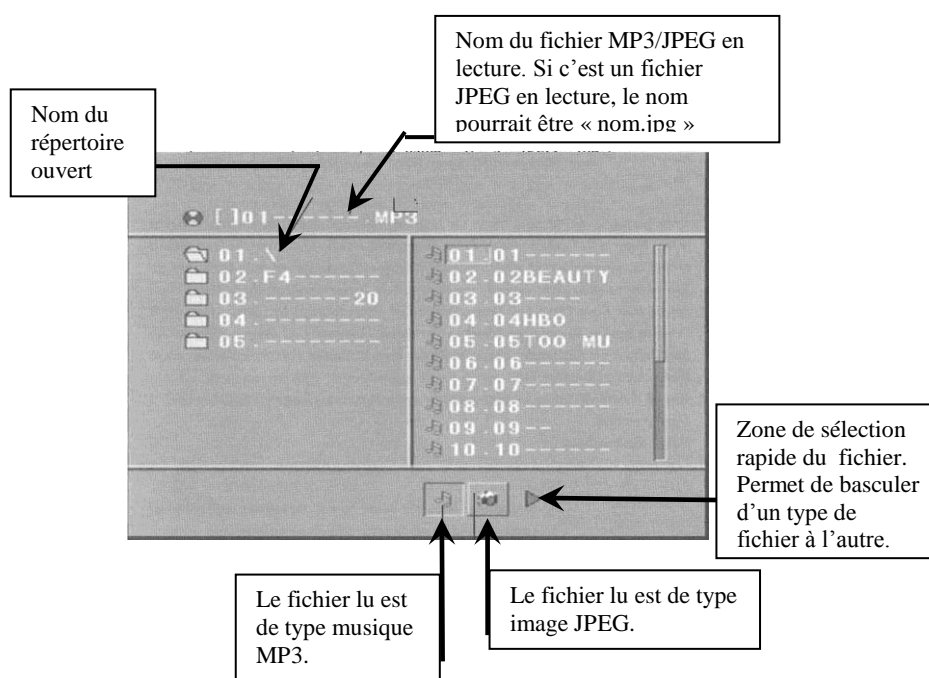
Nom du fichier MP3/JPEG en lecture. Si c'est un fichier JPEG en lecture, le nom pourrait être « nom.jpg »

Nom du répertoire ouvert

[ ]01------.MP3

01.\
02.F4------
03.-------20
04.--------
05.--------

01.01------
02.02BEAUTY
03.03----
04.04HBO
05.05TOO MU
06.06------
07.07------
08.08------
09.09--
10.10------

Zone de sélection rapide du fichier. Permet de basculer d'un type de fichier à l'autre.

Le fichier lu est de type musique MP3.

Le fichier lu est de type image JPEG.